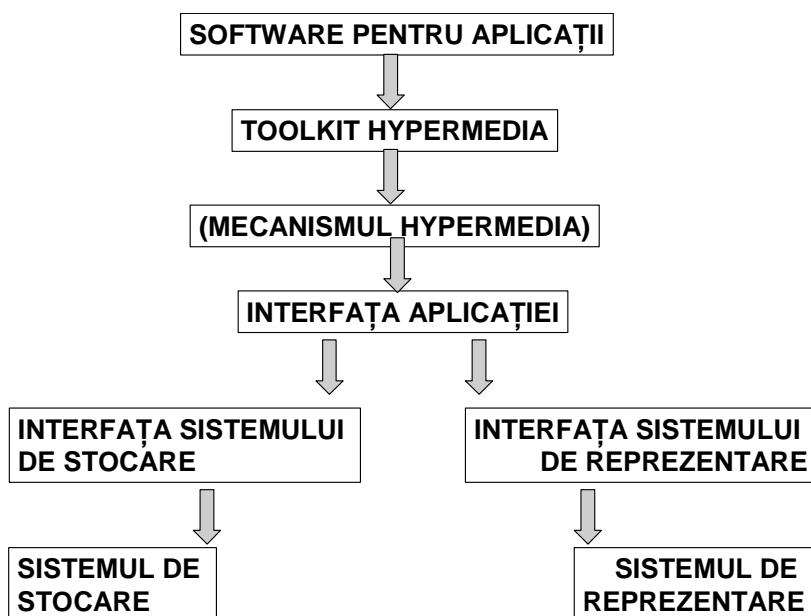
SOFTWARE PENTRU APLICAȚII

TOOLKIT HYPERMEDIA

(MECANISMUL HYPERMEDIA)

INTERFAȚA APLICAȚIEI

INTERFAȚA SISTEMULUI DE STOCARE

INTERFAȚA SISTEMULUI DE REPREZENTARE

SISTEMUL DE STOCARE

SISTEMUL DE REPREZENTARE